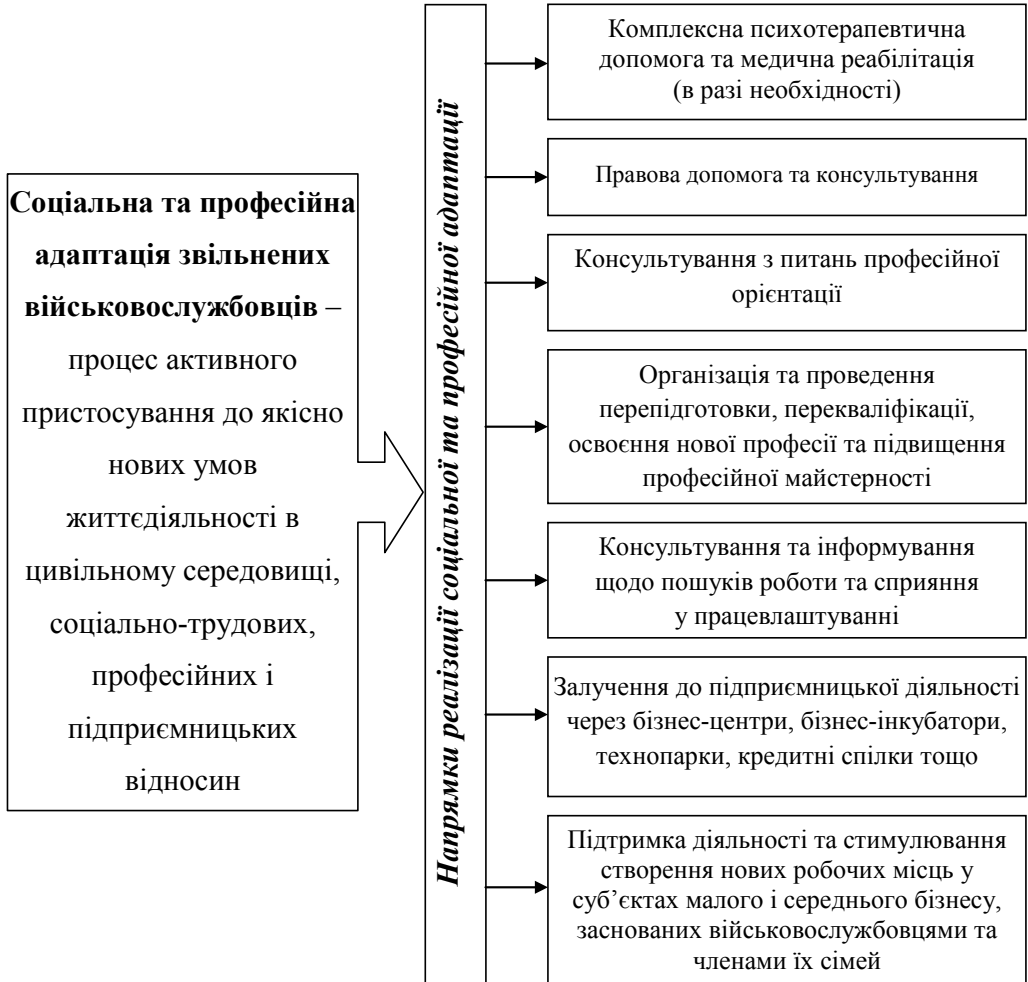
Соціальна та професійна адаптація звільнених військовослужбовців – процес активного пристосування до якісно нових умов життєдіяльності в цивільному середовищі, соціально-трудових, професійних і підприємницьких відносин

Напрямки реалізації соціальної та професійної адаптації

Комплексна психотерапевтична допомога та медична реабілітація (в разі необхідності)

Правова допомога та консультування

Консультування з питань професійної орієнтації

Організація та проведення перепідготовки, перекваліфікації, освоєння нової професії та підвищення професійної майстерності

Консультування та інформування щодо пошуків роботи та сприяння у працевлаштуванні

Залучення до підприємницької діяльності через бізнес-центри, бізнес-інкубатори, технопарки, кредитні спілки тощо

Підтримка діяльності та стимулювання створення нових робочих місць у суб'єктах малого і середнього бізнесу, заснованих військовослужбовцями та членами їх сімей